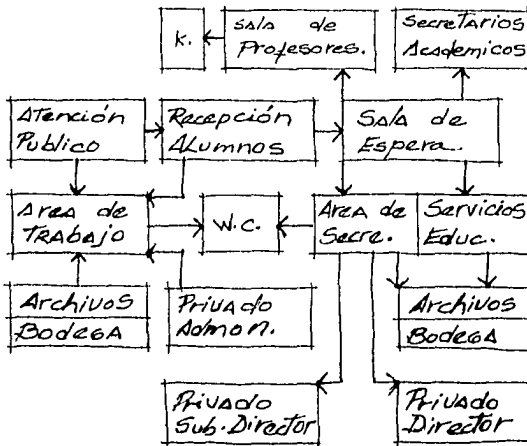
K.

sala de Profesores.

SecreTarios Academicos

ATención Publico

Recepción Alumnos

Sala de Espera.

Area de Trabajo

W.C.

Area de Secre.

Servicios Educ.

Archivos

Bodega

Privado Admon.

Archivos

Bodega

Privado Sub. Director

Privado Director